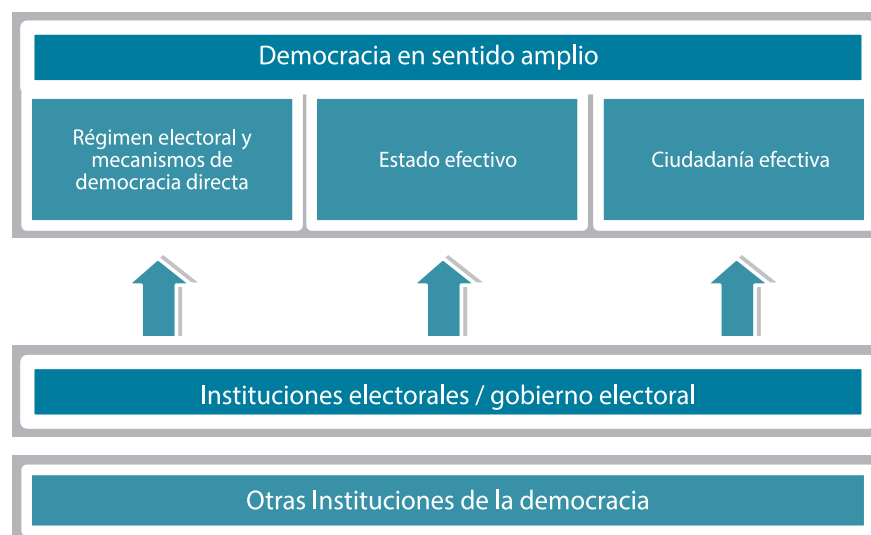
Democracia en sentido amplio

Régimen electoral y mecanismos de democracia directa

Estado efectivo

Ciudadanía efectiva

Instituciones electorales / gobierno electoral

Otras Instituciones de la democracia